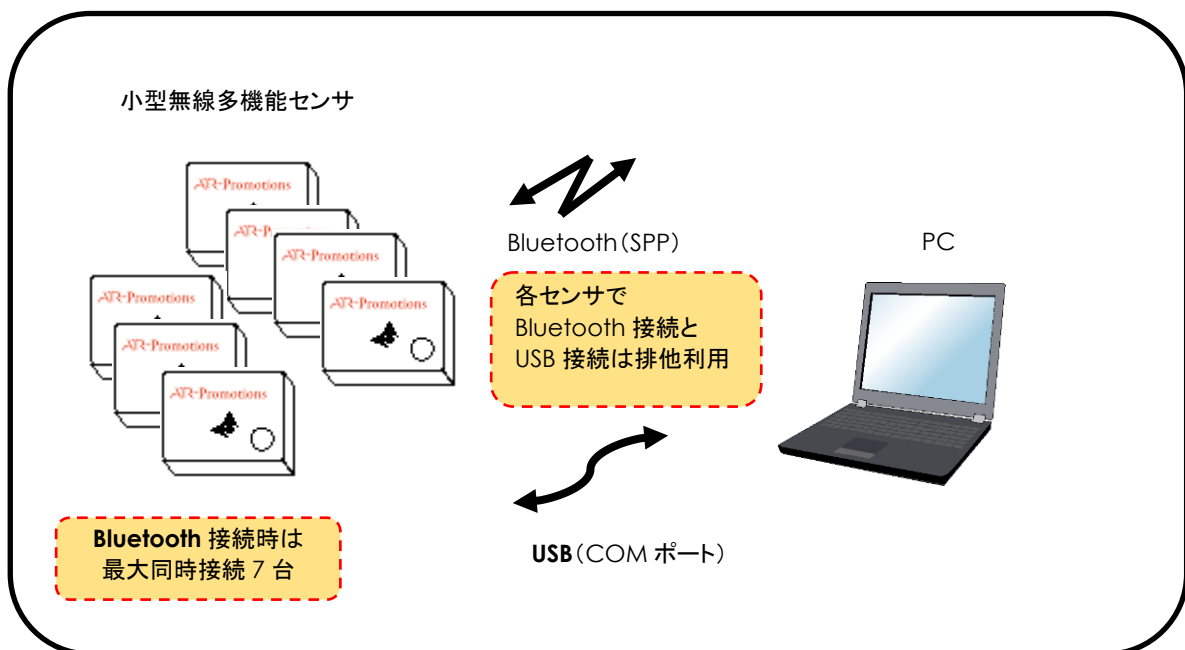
小型無線多機能センサ

ATR-Promotions

ATR-Promotions

ATR-Promotions

ATR-Promotions

ATR-Promotions

ATR-Promotions

ATR-Promotions

Bluetooth(SPP)

PC

各センサで
Bluetooth 接続と
USB 接続は排他利用

Bluetooth 接続時は
最大同時接続 7 台

USB(COM ポート)